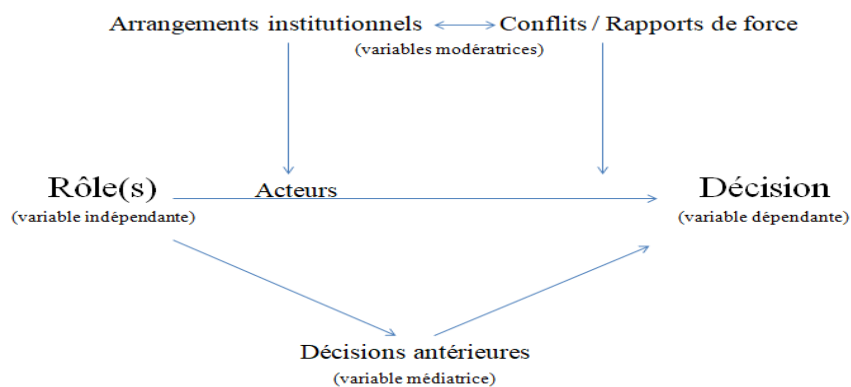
Arrangements institutionnels ⟷ Conflits / Rapports de force
(variables modératrices)

Rôle(s)
(variable indépendante)

Acteurs

Décision
(variable dépendante)

Décisions antérieures
(variable médiatrice)